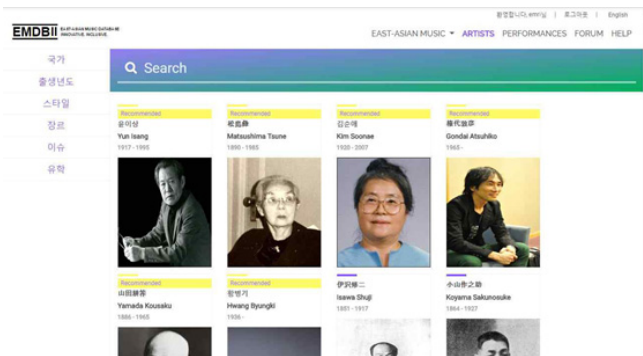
환영합니다, emr님 | 로그아웃 | English

EMDBII EAST-ASIAN MUSIC DATABASE INNOVATIVE INCLUSIVE

EAST-ASIAN MUSIC ▾ ARTISTS PERFORMANCES FORUM HELP

국가
출생년도
스타일
장르
이슈
유학

Search

Recommended
윤이상
Yun Isang
1917 - 1995

Recommended
松島彝
Matsushima Tsune
1890 - 1985

Recommended
김순애
Kim Soonae
1920 - 2007

Recommended
権代敦彦
Gondai Atsuhiko
1965 -

Recommended
山田耕筰
Yamada Kousaku
1886 - 1965

Recommended
황병기
Hwang Byungki
1936 -

伊沢修二
Isawa Shuji
1851 - 1917

小山作之助
Koyama Sakunosuke
1864 - 1927